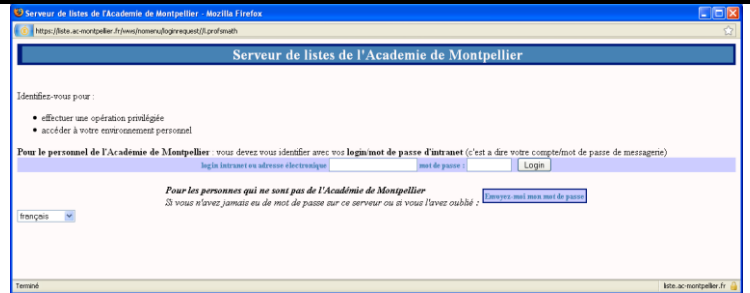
Serveur de listes de l'Academie de Montpellier - Mozilla Firefox

https://liste.ac-montpellier.fr/wws/nomenu/loginrequest/li.profsmath

Serveur de listes de l'Academie de Montpellier

Identifiez-vous pour :

- effectuer une opération privilégiée
- accéder à votre environnement personnel

Pour le personnel de l'Académie de Montpellier : vous devez vous identifier avec vos login/mot de passe d'intranet (c'est a dire votre compte/mot de passe de messagerie)

login intranet ou adresse électronique : mot de passe : Login

Pour les personnes qui ne sont pas de l'Académie de Montpellier
Si vous n'avez jamais eu de mot de passe sur ce serveur ou si vous l'avez oublié : Envoyez-moi mon mot de passe

français

Terminé

liste.ac-montpellier.fr